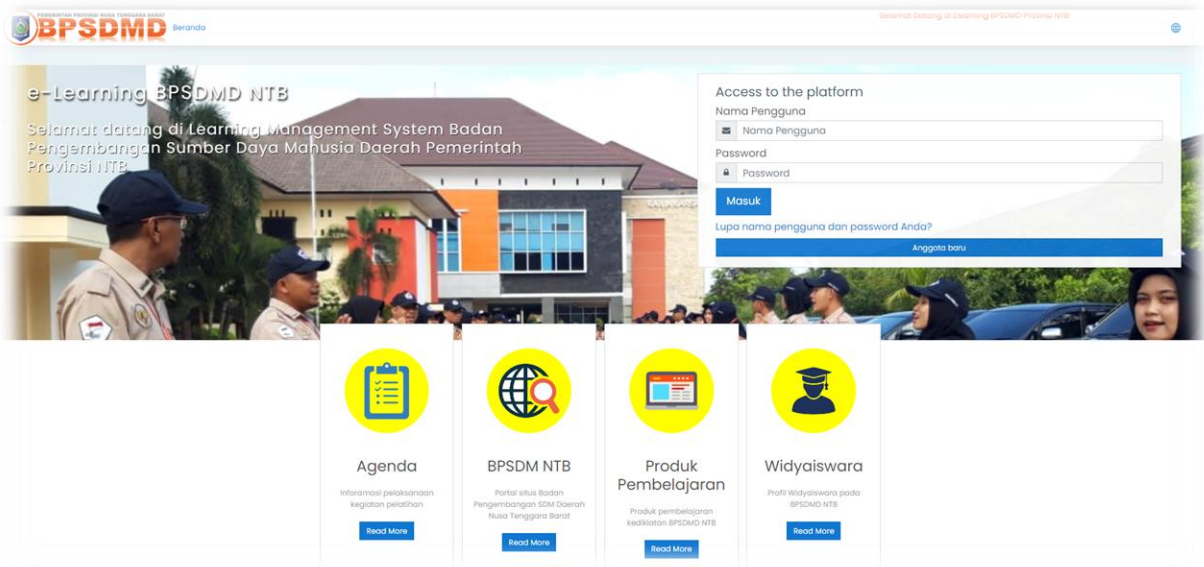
PEMERINTAH PROVINSI NUSA TENGGARA BARAT
BPSDMD
Beranda
Selamat Datang di Elearning BPSDMD Provinsi NTB

e-Learning BPSDMD NTB

Selamat datang di Learning Management System Badan Pengembangan Sumber Daya Manusia Daerah Pemerintah Provinsi NTB

Access to the platform
Nama Pengguna
Nama Pengguna
Password
Password
Masuk
Lupa nama pengguna dan password Anda?
Anggota baru

Agenda
Informasi pelaksanaan kegiatan pelatihan
Read More

BPSDM NTB
Portal situs Badan Pengembangan SDM Daerah Nusa Tenggara Barat
Read More

Produk Pembelajaran
Produk pembelajaran kediklatan BPSDMD NTB
Read More

Widyaiswara
Profil Widyaiswara pada BPSDMD NTB
Read More